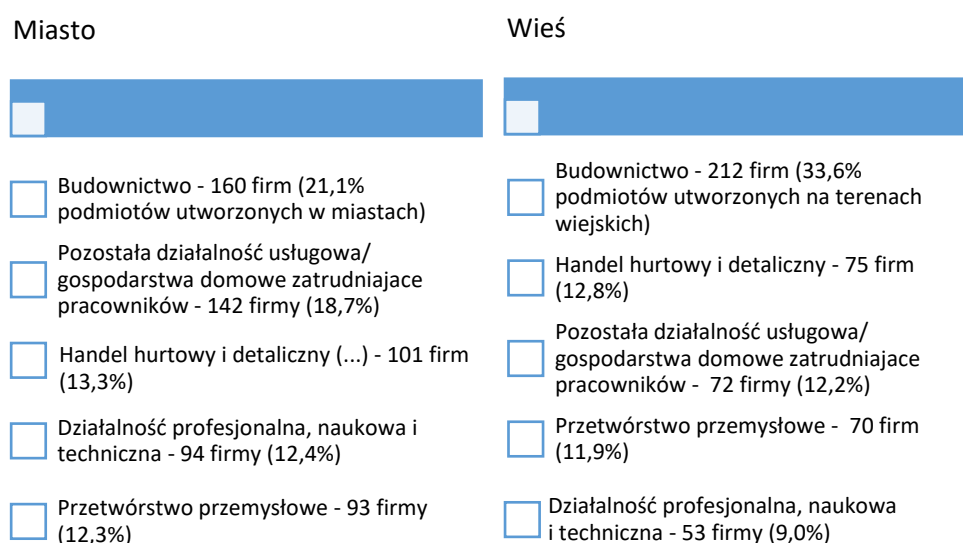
Miasto

Budownictwo - 160 firm (21,1% podmiotów utworzonych w miastach)

Pozostała działalność usługowa/ gospodarstwa domowe zatrudniajace pracowników - 142 firmy (18,7%)

Handel hurtowy i detaliczny (...) - 101 firm (13,3%)

Działalność profesjonalna, naukowa i techniczna - 94 firmy (12,4%)

Przetwórstwo przemysłowe - 93 firmy (12,3%)

Wieś

Budownictwo - 212 firm (33,6% podmiotów utworzonych na terenach wiejskich)

Handel hurtowy i detaliczny - 75 firm (12,8%)

Pozostała działalność usługowa/ gospodarstwa domowe zatrudniajace pracowników - 72 firmy (12,2%)

Przetwórstwo przemysłowe - 70 firm (11,9%)

Działalność profesjonalna, naukowa i techniczna - 53 firmy (9,0%)